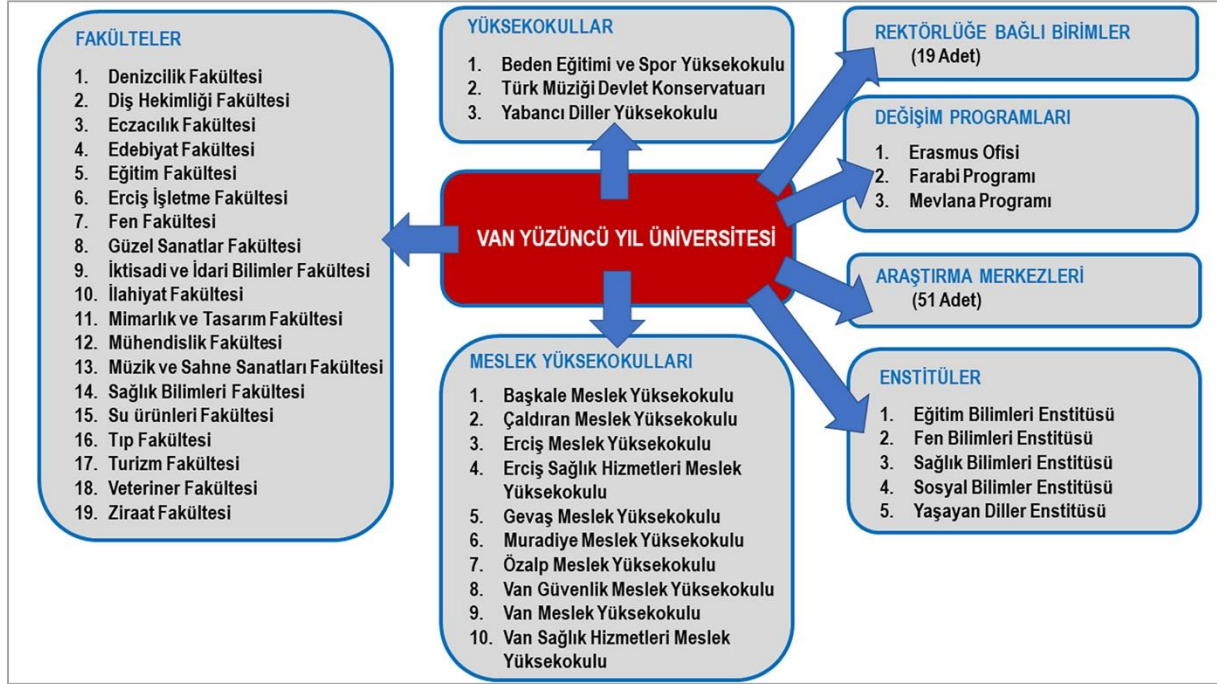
VAN YÜZÜNCÜ YIL ÜNİVERSİTESİ

FAKÜLTELER
1. Denizcilik Fakültesi
2. Diş Hekimliği Fakültesi
3. Eczacılık Fakültesi
4. Edebiyat Fakültesi
5. Eğitim Fakültesi
6. Erciş İşletme Fakültesi
7. Fen Fakültesi
8. Güzel Sanatlar Fakültesi
9. İktisadi ve İdari Bilimler Fakültesi
10. İlahiyat Fakültesi
11. Mimarlık ve Tasarım Fakültesi
12. Mühendislik Fakültesi
13. Müzik ve Sahne Sanatları Fakültesi
14. Sağlık Bilimleri Fakültesi
15. Su ürünleri Fakültesi
16. Tıp Fakültesi
17. Turizm Fakültesi
18. Veteriner Fakültesi
19. Ziraat Fakültesi

YÜKSEKOKULLAR
1. Beden Eğitimi ve Spor Yüksekokulu
2. Türk Müziği Devlet Konservatuarı
3. Yabancı Diller Yüksekokulu

MESLEK YÜKSEKOKULLARI
1. Başkale Meslek Yüksekokulu
2. Çaldıran Meslek Yüksekokulu
3. Erciş Meslek Yüksekokulu
4. Erciş Sağlık Hizmetleri Meslek Yüksekokulu
5. Gevaş Meslek Yüksekokulu
6. Muradiye Meslek Yüksekokulu
7. Özalp Meslek Yüksekokulu
8. Van Güvenlik Meslek Yüksekokulu
9. Van Meslek Yüksekokulu
10. Van Sağlık Hizmetleri Meslek Yüksekokulu

REKTÖRLÜĞE BAĞLI BİRİMLER
(19 Adet)

DEĞİŞİM PROGRAMLARI
1. Erasmus Ofisi
2. Farabi Programı
3. Mevlana Programı

ARAŞTIRMA MERKEZLERİ
(51 Adet)

ENSTİTÜLER
1. Eğitim Bilimleri Enstitüsü
2. Fen Bilimleri Enstitüsü
3. Sağlık Bilimleri Enstitüsü
4. Sosyal Bilimler Enstitüsü
5. Yaşayan Diller Enstitüsü